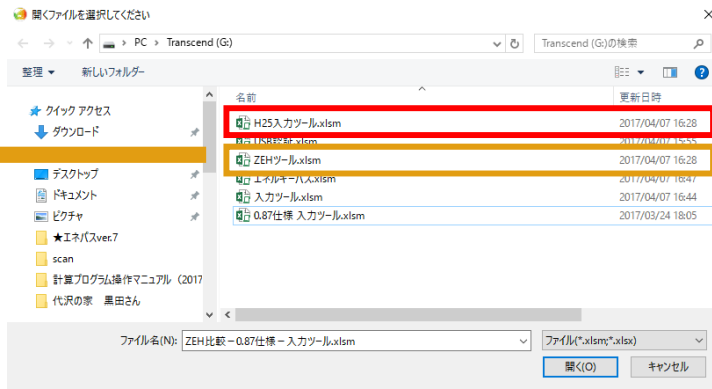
開くファイルを選択してください

PC › Transcend (G:)

Transcend (G:)の検索

整理 ▾　新しいフォルダー

クイック アクセス
ダウンロード
デスクトップ
ドキュメント
ピクチャ
★エネパスver.7
scan
計算プログラム操作マニュアル（2017
代沢の家　黒田さん

| 名前 | 更新日時 |
|---|---|
| H25入力ツール.xlsm | 2017/04/07 16:28 |
| USB設計.xlsm | 2017/04/07 15:55 |
| ZEHツール.xlsm | 2017/04/07 16:28 |
| エネルギーパス.xlsm | 2017/04/07 16:47 |
| 入力ツール.xlsm | 2017/04/07 16:44 |
| 0.87仕様 入力ツール.xlsm | 2017/03/24 18:05 |

ファイル名(N): ZEH比較－0.87仕様－入力ツール.xlsm

ファイル(*.xlsm;*.xlsx)

開く(O)　キャンセル